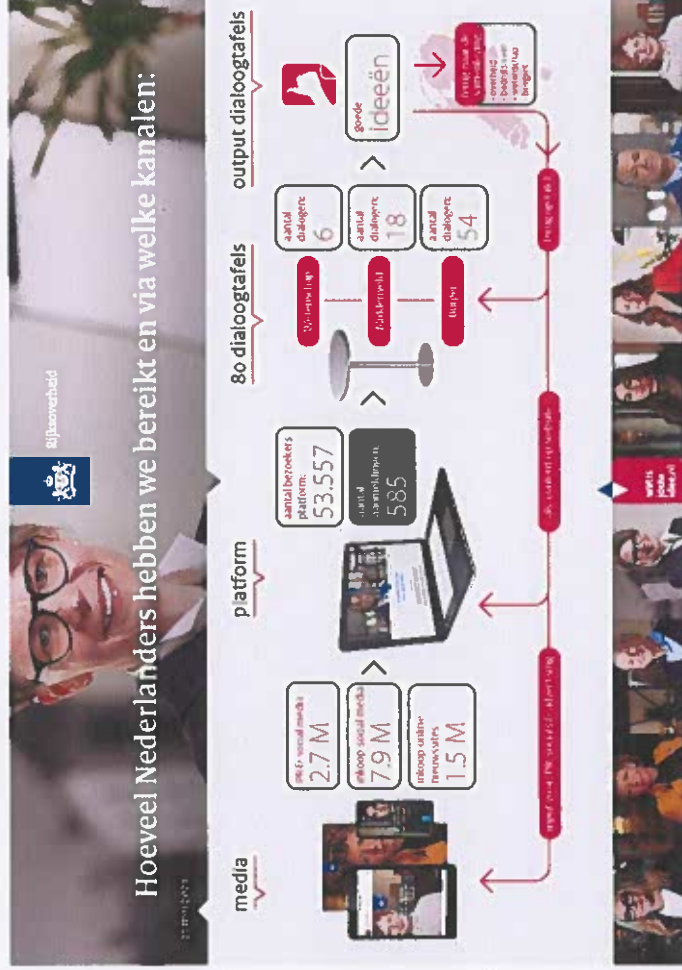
Rijksoverheid

Hoeveel Nederlanders hebben we bereikt en via welke kanalen:

media

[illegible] social media
2.7 M

inkoop social media
7.9 M

inkoop online nieuwssites
1.5 M

platform

aantal bezoekers platform:
53.557

aantal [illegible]
585

80 dialoogtafels

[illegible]

aantal dialogen:
6

aantal dialogen:
18

aantal dialogen:
54

output dialoogtafels

goede
ideeën

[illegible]

wat is jouw idee?